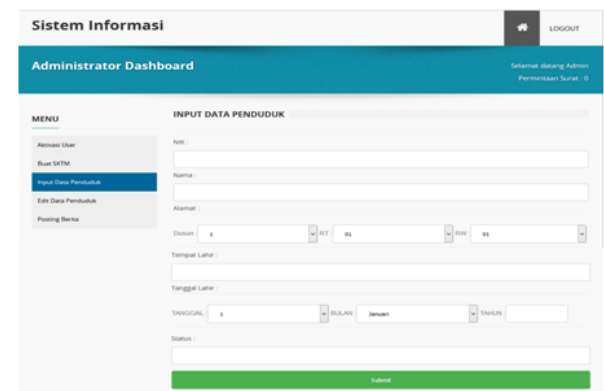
Sistem Informasi

LOGOUT

Administrator Dashboard

Selamat datang Admin
Permintaan Surat : 0

MENU

Aktivasi User
Buat SKTM
Input Data Penduduk
Edit Data Penduduk
Posting Berita

INPUT DATA PENDUDUK

NIK :

Nama :

Alamat :

Dusun 1 RT 01 RW 01

Tempat Lahir :

Tanggal Lahir :

TANGGAL 1 BULAN Januari TAHUN

Status :

Submit